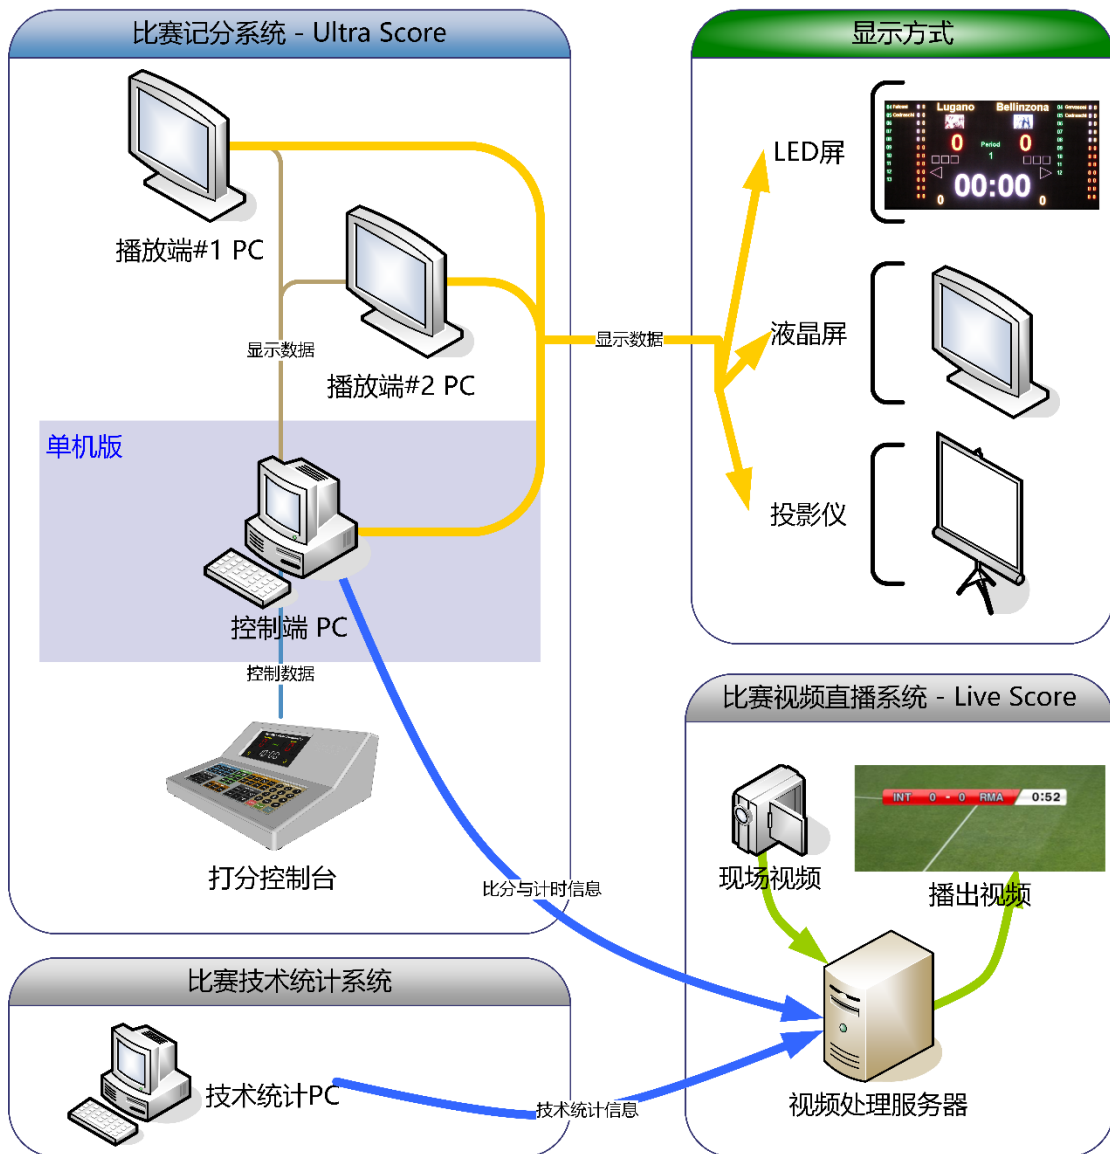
比赛记分系统 - Ultra Score

播放端#1 PC

显示数据

播放端#2 PC

单机版

控制端 PC

控制数据

打分控制台

显示数据

显示方式

LED屏

Lugano

Bellinzona

0

0

Period

1

00:00

0

0

液晶屏

投影仪

比赛视频直播系统 - Live Score

INT 0 - 0 RMA 0:52

现场视频

播出视频

比分与计时信息

比赛技术统计系统

技术统计PC

技术统计信息

视频处理服务器